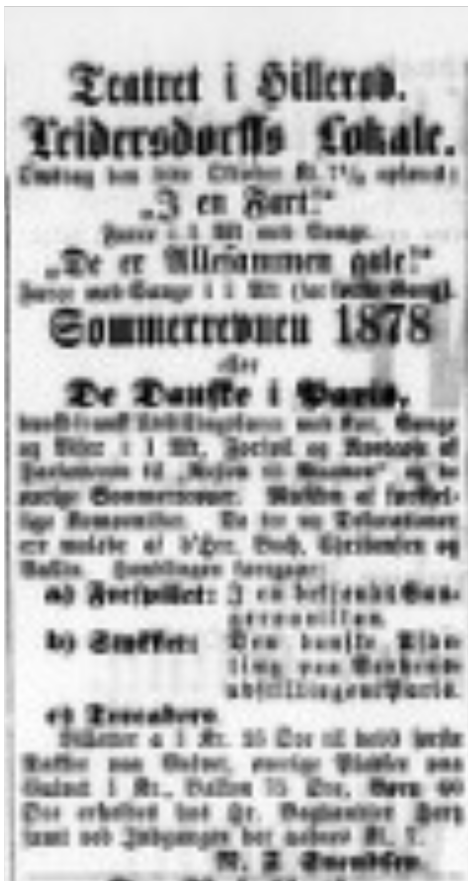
Teatret i Hillerød.
Leidersdorffs Lokale.
Søndag den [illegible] Oktober Kl. 7½ opføres:
„I en Fart!"
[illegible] i 1 Akt med Sange.
„De er Allesammen gale!"
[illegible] med Sange i 1 Akt ([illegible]).
Sommerrevuen 1878
eller
De Danske i Paris,
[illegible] med Kor, Sange og Viser i 1 Akt. Forspil og Apotheose af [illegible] til „Rejsen til Maanen" og de øvrige Sommerrevuer. Musiken af forskjellige Komponister. De nye Dekorationer ere malede af Hr. Busch, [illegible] og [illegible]. Handlingen foregaar:
a) Forspillet: I en bekjendt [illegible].
b) Stykket: Den danske Afdeling paa Verdensudstillingen i Paris.
c) Trocadero.
Billetter a 1 Kr. 25 Øre til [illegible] Pladser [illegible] Parket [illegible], øvrige Pladser paa Galleri 1 Kr., Balkon 75 Øre, Børn 60 Øre erholdes hos Hr. Boghandler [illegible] samt ved Indgangen der aabnes Kl. 7.
N. I. Svendsen.